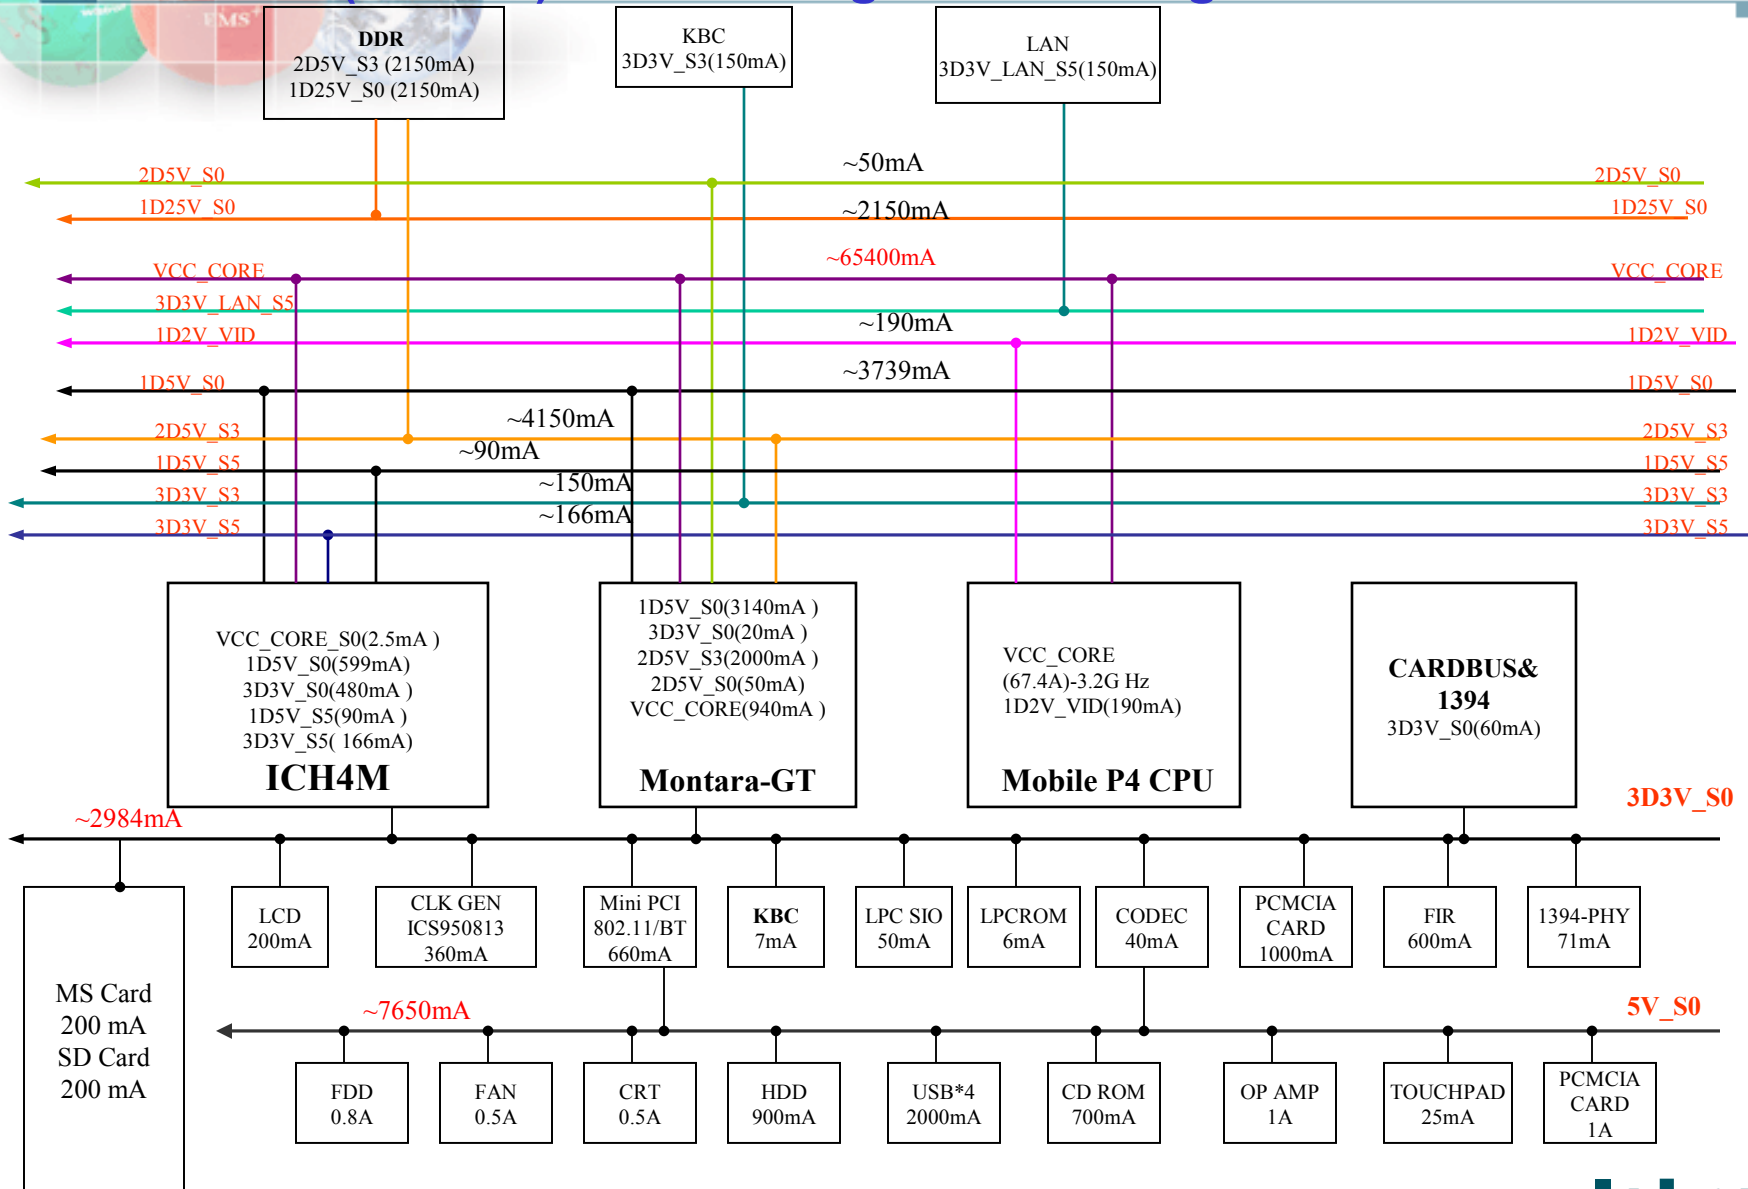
DDR
2D5V_S3 (2150mA)
1D25V_S0 (2150mA)

KBC
3D3V_S3(150mA)

LAN
3D3V_LAN_S5(150mA)

~50mA
2D5V_S0 2D5V_S0
1D25V_S0 ~2150mA 1D25V_S0
VCC_CORE ~65400mA VCC_CORE
3D3V_LAN_S5
1D2V_VID ~190mA 1D2V_VID
1D5V_S0 ~3739mA 1D5V_S0
2D5V_S3 ~4150mA 2D5V_S3
1D5V_S5 ~90mA 1D5V_S5
3D3V_S3 ~150mA 3D3V_S3
3D3V_S5 ~166mA 3D3V_S5

VCC_CORE_S0(2.5mA )
1D5V_S0(599mA)
3D3V_S0(480mA )
1D5V_S5(90mA )
3D3V_S5( 166mA)
ICH4M

1D5V_S0(3140mA )
3D3V_S0(20mA )
2D5V_S3(2000mA )
2D5V_S0(50mA)
VCC_CORE(940mA )
Montara-GT

VCC_CORE
(67.4A)-3.2G Hz
1D2V_VID(190mA)
Mobile P4 CPU

CARDBUS&
1394
3D3V_S0(60mA)

3D3V_S0
~2984mA

MS Card
200 mA
SD Card
200 mA

LCD
200mA

CLK GEN
ICS950813
360mA

Mini PCI
802.11/BT
660mA

KBC
7mA

LPC SIO
50mA

LPCROM
6mA

CODEC
40mA

PCMCIA
CARD
1000mA

FIR
600mA

1394-PHY
71mA

~7650mA
5V_S0

FDD
0.8A

FAN
0.5A

CRT
0.5A

HDD
900mA

USB*4
2000mA

CD ROM
700mA

OP AMP
1A

TOUCHPAD
25mA

PCMCIA
CARD
1A